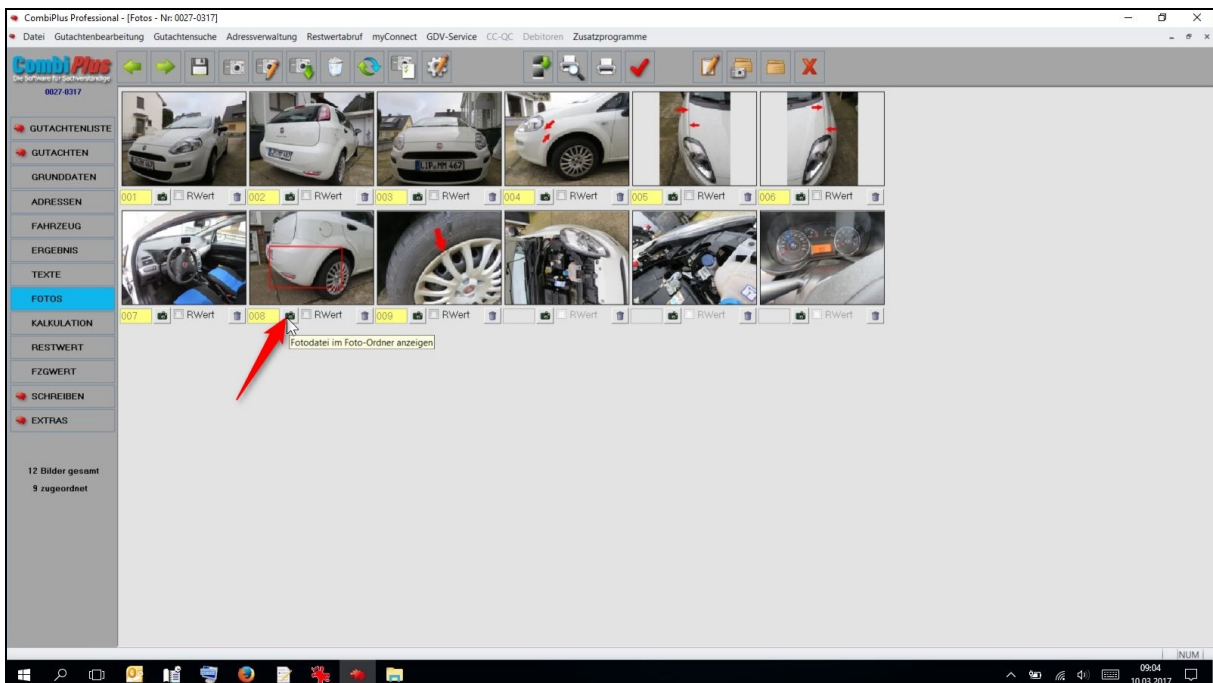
CombiPlus Professional - [Fotos - Nr: 0027-0317]

Datei Gutachtenbearbeitung Gutachtensuche Adressverwaltung Restwertabruf myConnect GDV-Service CC-QC Debitoren Zusatzprogramme

CombiPlus
Die Software für Sachverständige
0027-0317

GUTACHTENLISTE
GUTACHTEN
GRUNDDATEN
ADRESSEN
FAHRZEUG
ERGEBNIS
TEXTE
FOTOS
KALKULATION
RESTWERT
FZGWERT
SCHREIBEN
EXTRAS

12 Bilder gesamt
9 zugeordnet

LIP MM 467

001 RWert
002 RWert
003 RWert
004 RWert
005 RWert
006 RWert
007 RWert
008 RWert
009 RWert
RWert
RWert
RWert

Fotodatei im Foto-Ordner anzeigen

NUM

09:04
10.03.2017